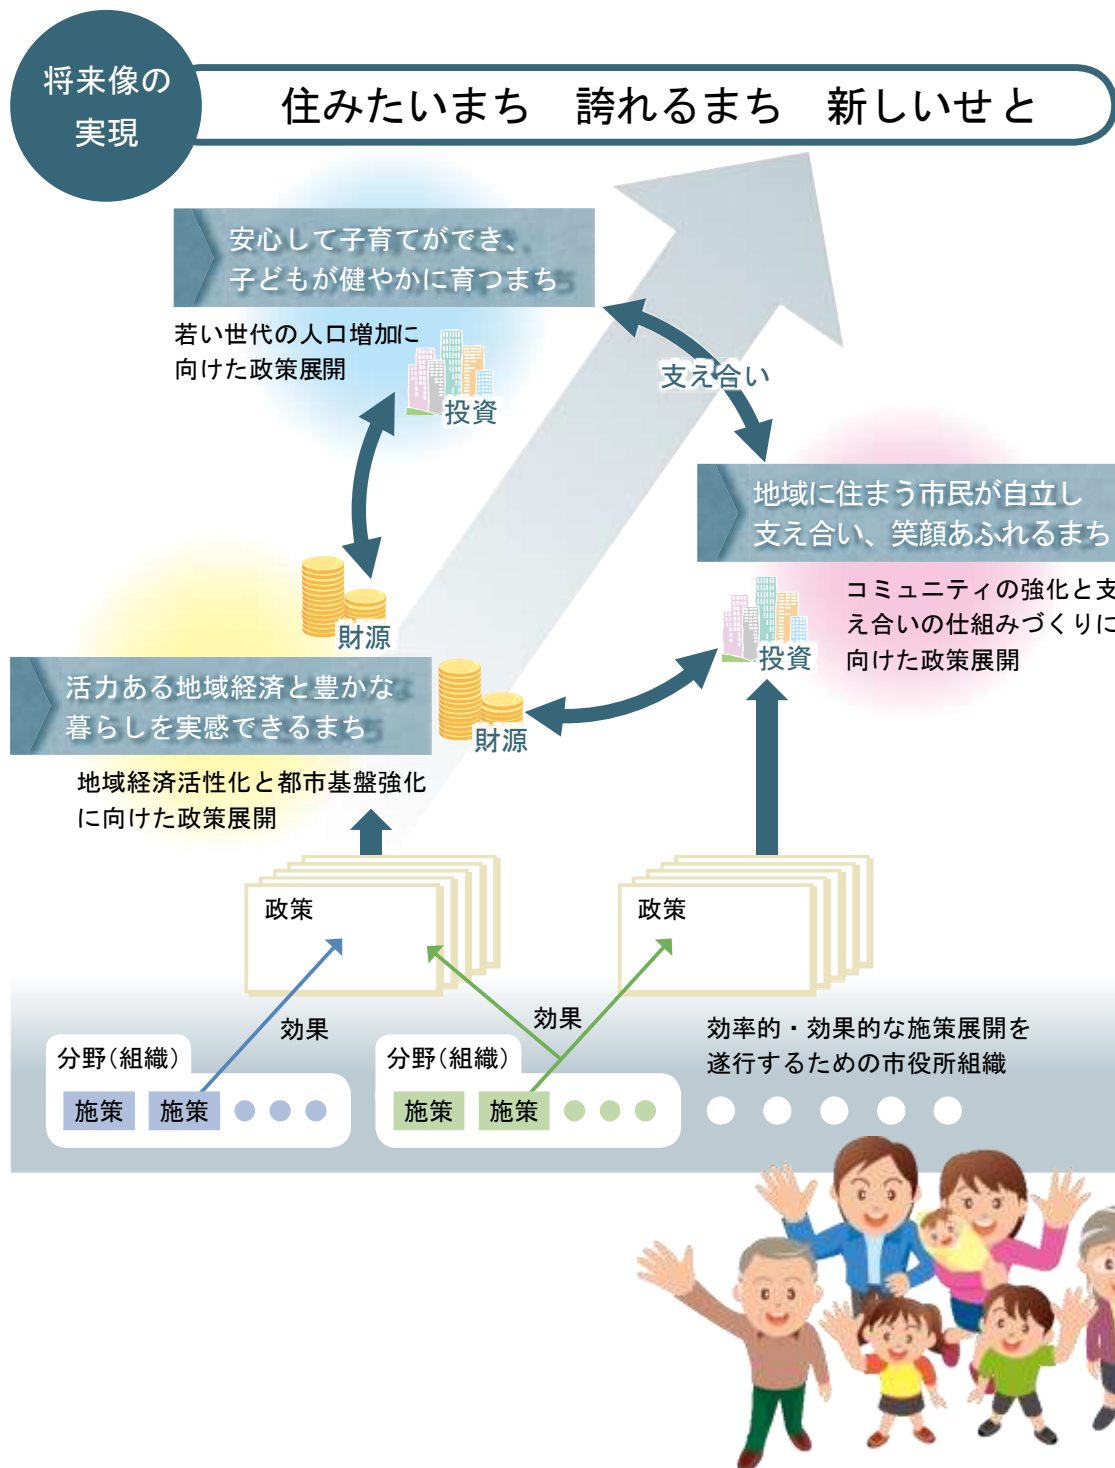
将来像の実現

住みたいまち　誇れるまち　新しいせと

安心して子育てができ、子どもが健やかに育つまち

若い世代の人口増加に向けた政策展開

投資

支え合い

地域に住まう市民が自立し支え合い、笑顔あふれるまち

コミュニティの強化と支え合いの仕組みづくりに向けた政策展開

財源

投資

活力ある地域経済と豊かな暮らしを実感できるまち

財源

地域経済活性化と都市基盤強化に向けた政策展開

政策

政策

効果

効果

効率的・効果的な施策展開を遂行するための市役所組織

分野（組織）

施策　施策

分野（組織）

施策　施策